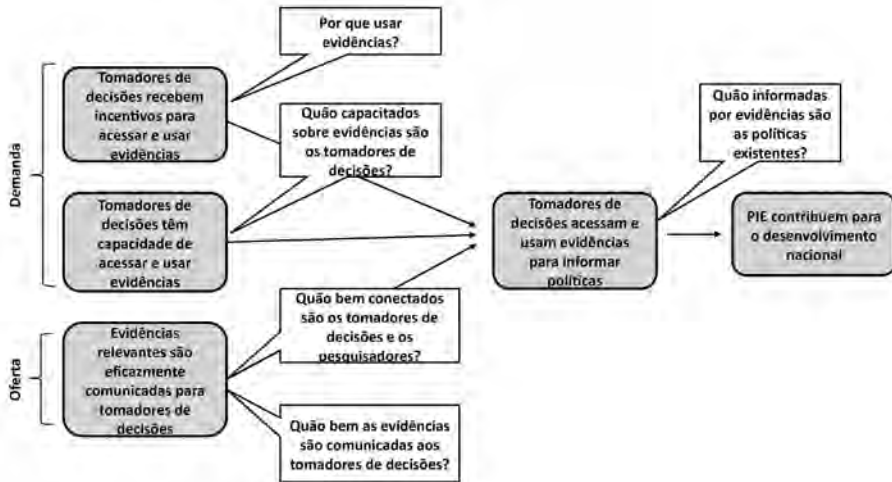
Demanda

Tomadores de decisões recebem incentivos para acessar e usar evidências

Por que usar evidências?

Quão capacitados sobre evidências são os tomadores de decisões?

Tomadores de decisões têm capacidade de acessar e usar evidências

Oferta

Evidências relevantes são eficazmente comunicadas para tomadores de decisões

Quão bem conectados são os tomadores de decisões e os pesquisadores?

Quão bem as evidências são comunicadas aos tomadores de decisões?

Tomadores de decisões acessam e usam evidências para informar políticas

Quão informadas por evidências são as políticas existentes?

PIE contribuem para o desenvolvimento nacional